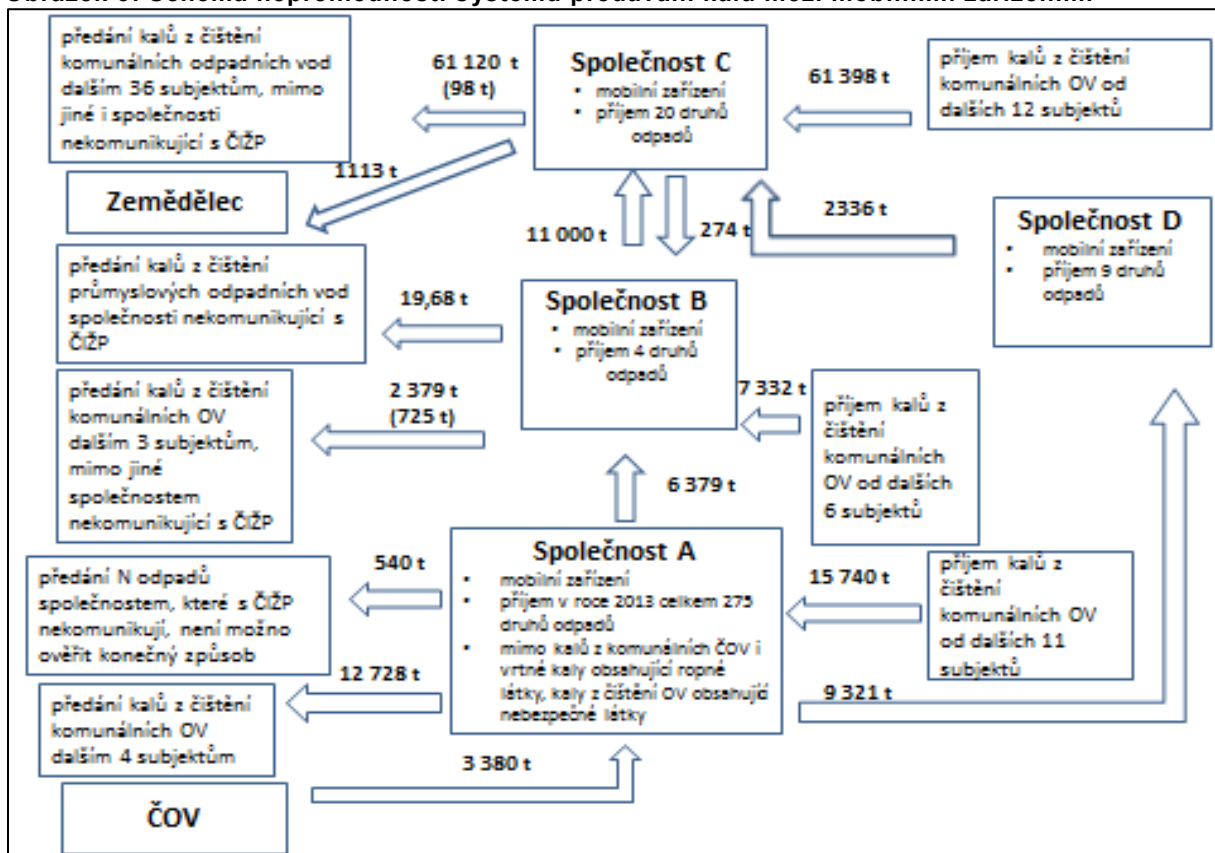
Obrázek 6: Schéma neprůhlednosti systému předávání kalů mezi mobilními zařízeními

předání kalů z čištění komunálních odpadních vod dalším 36 subjektům, mimo jiné i společnosti nekomunikující s ČIŽP

61 120 t
(98 t)

Společnost C
• mobilní zařízení
• příjem 20 druhů odpadů

61 398 t

příjem kalů z čištění komunálních OV od dalších 12 subjektů

1113 t

Zemědělec

11 000 t

274 t

2336 t

Společnost D
• mobilní zařízení
• příjem 9 druhů odpadů

předání kalů z čištění průmyslových odpadních vod společnosti nekomunikující s ČIŽP

19,68 t

Společnost B
• mobilní zařízení
• příjem 4 druhů odpadů

předání kalů z čištění komunálních OV dalším 3 subjektům, mimo jiné společnostem nekomunikující s ČIŽP

2 379 t
(725 t)

7 332 t

příjem kalů z čištění komunálních OV od dalších 6 subjektů

6 379 t

540 t

Společnost A
• mobilní zařízení
• příjem v roce 2013 celkem 275 druhů odpadů
• mimo kalů z komunálních ČOV i vrtné kaly obsahující ropné látky, kaly z čištění OV obsahujíd nebezpečné látky

15 740 t

příjem kalů z čištění komunálních OV od dalších 11 subjektů

předání N odpadů společnostem, které s ČIŽP nekomunikují, není možno ověřit konečný způsob

12 728 t

9 321 t

předání kalů z čištění komunálních OV dalším 4 subjektům

3 380 t

ČOV